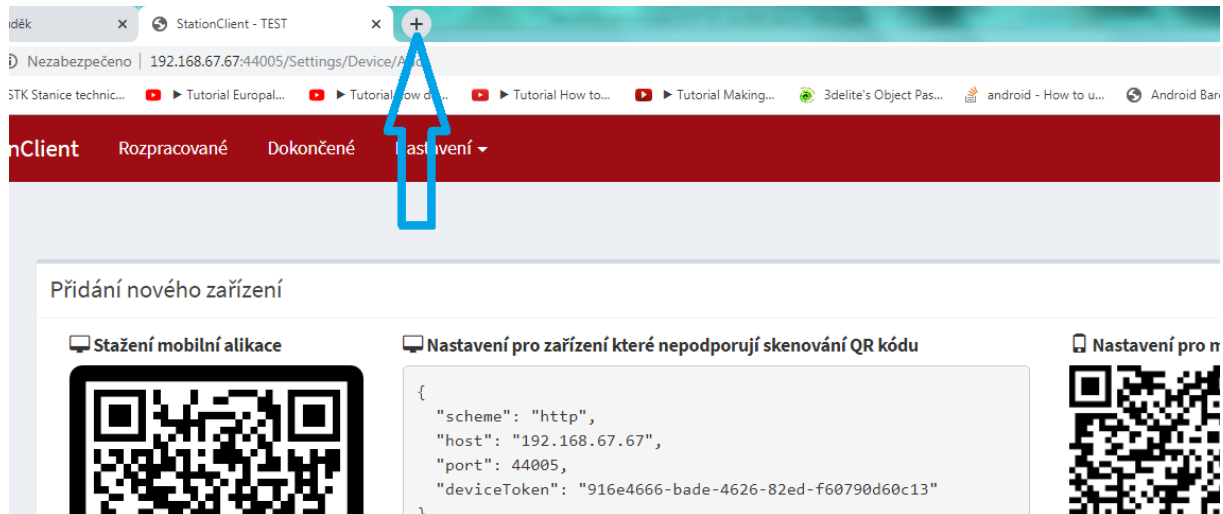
uděk ×
StationClient - TEST ×
+

Nezabezpečeno | 192.168.67.67:44005/Settings/Device/A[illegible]

STK Stanice technic... ▶ Tutorial Europal... ▶ Tutorial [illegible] ▶ Tutorial How to... ▶ Tutorial Making... 3delite's Object Pas... android - How to u... Android Bar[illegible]

nClient Rozpracované Dokončené Nastavení

Přidání nového zařízení

Stažení mobilní alikace

Nastavení pro zařízení které nepodporují skenování QR kódu

{
"scheme": "http",
"host": "192.168.67.67",
"port": 44005,
"deviceToken": "916e4666-bade-4626-82ed-f60790d60c13"
}

Nastavení pro m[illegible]